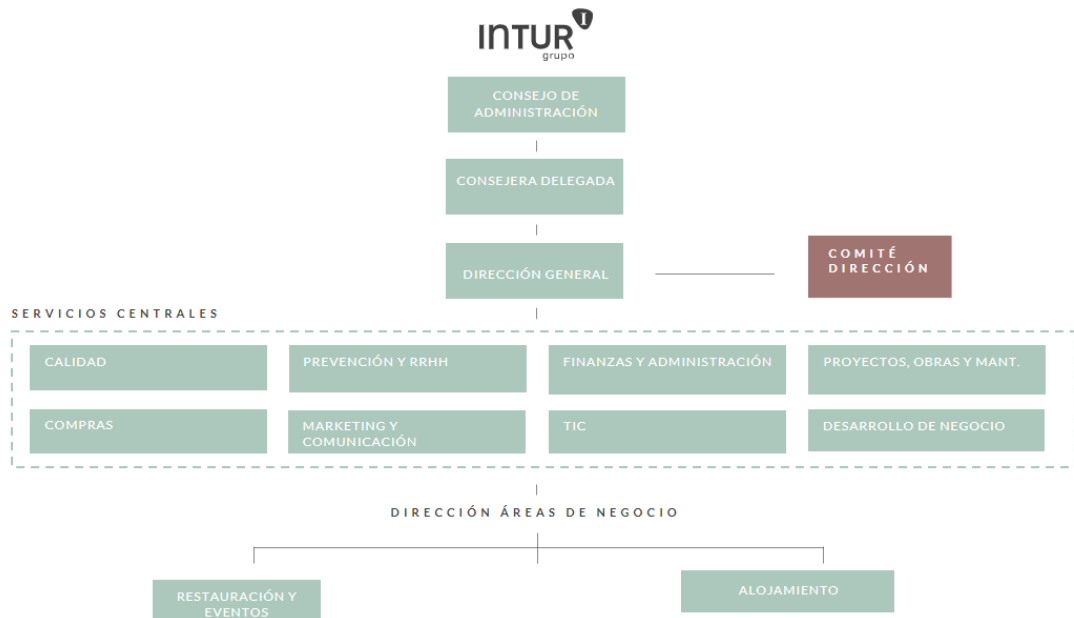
INTUR grupo

CONSEJO DE ADMINISTRACIÓN

CONSEJERA DELEGADA

DIRECCIÓN GENERAL

COMITÉ DIRECCIÓN

SERVICIOS CENTRALES

CALIDAD

PREVENCIÓN Y RRHH

FINANZAS Y ADMINISTRACIÓN

PROYECTOS, OBRAS Y MANT.

COMPRAS

MARKETING Y COMUNICACIÓN

TIC

DESARROLLO DE NEGOCIO

DIRECCIÓN ÁREAS DE NEGOCIO

RESTAURACIÓN Y EVENTOS

ALOJAMIENTO